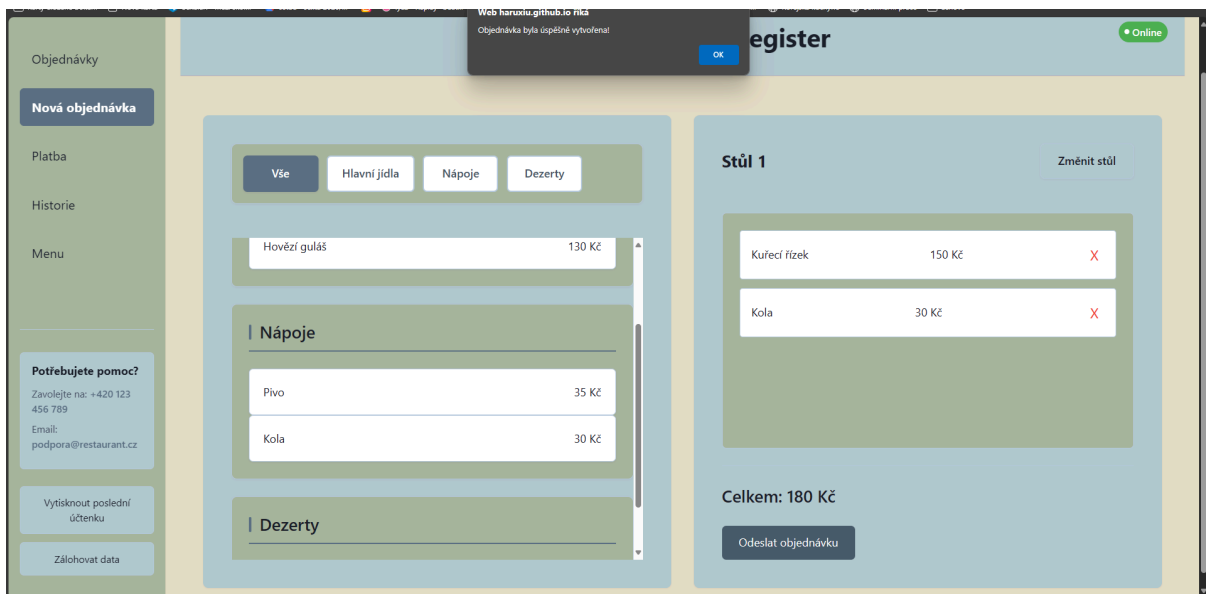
Web haruxiu.github.io říká

Objednávka byla úspěšně vytvořena!

OK

egister

Online

Objednávky

Nová objednávka

Platba

Historie

Menu

Potřebujete pomoc?

Zavolejte na: +420 123 456 789

Email: podpora@restaurant.cz

Vytisknout poslední účtenku

Zálohovat data

Vše

Hlavní jídla

Nápoje

Dezerty

Hovězí guláš 130 Kč

Nápoje

Pivo 35 Kč

Kola 30 Kč

Dezerty

Stůl 1

Změnit stůl

Kuřecí řízek 150 Kč X

Kola 30 Kč X

Celkem: 180 Kč

Odeslat objednávku